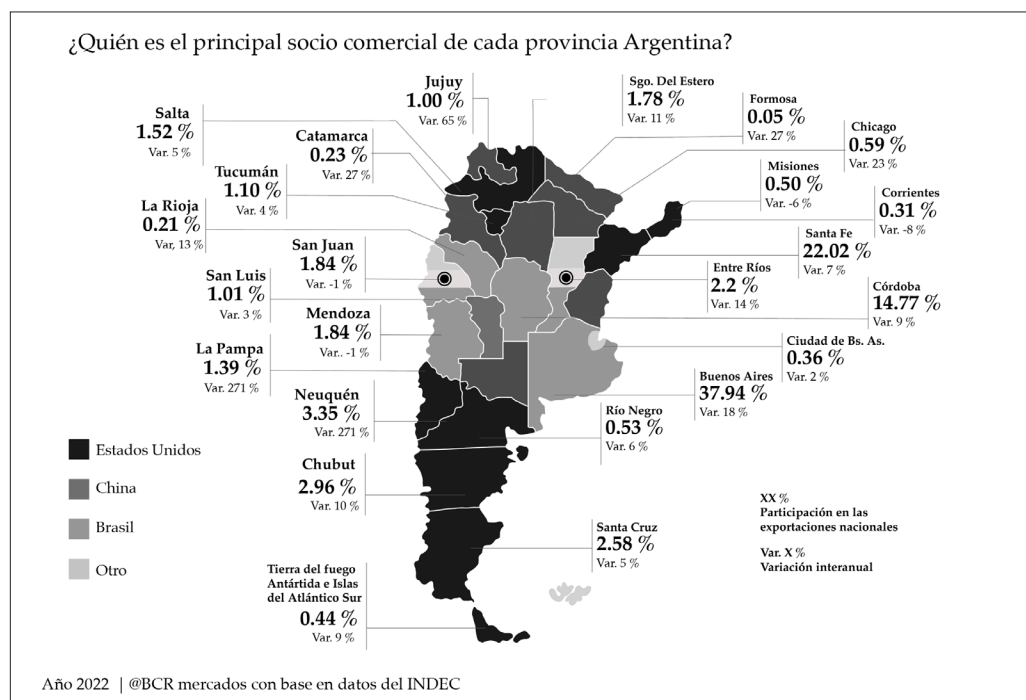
¿Quién es el principal socio comercial de cada provincia Argentina?

Jujuy
1.00 %
Var. 65 %

Sgo. Del Estero
1.78 %
Var. 11 %

Formosa
0.05 %
Var. 27 %

Chicago
0.59 %
Var. 23 %

Salta
1.52 %
Var. 5 %

Catamarca
0.23 %
Var. 27 %

Tucumán
1.10 %
Var. 4 %

Misiones
0.50 %
Var. -6 %

Corrientes
0.31 %
Var. -8 %

La Rioja
0.21 %
Var. 13 %

San Juan
1.84 %
Var. -1 %

Santa Fe
22.02 %
Var. 7 %

San Luis
1.01 %
Var. 3 %

Entre Ríos
2.2 %
Var. 14 %

Córdoba
14.77 %
Var. 9 %

Mendoza
1.84 %
Var.. -1 %

La Pampa
1.39 %
Var. 271 %

Ciudad de Bs. As.
0.36 %
Var. 2 %

Buenos Aires
37.94 %
Var. 18 %

Neuquén
3.35 %
Var. 271 %

Río Negro
0.53 %
Var. 6 %

Estados Unidos

China

Brasil

Otro

Chubut
2.96 %
Var. 10 %

XX %
Participación en las exportaciones nacionales

Var. X %
Variación interanual

Santa Cruz
2.58 %
Var. 5 %

Tierra del fuego Antártida e Islas del Atlántico Sur
0.44 %
Var. 9 %

Año 2022 | @BCR mercados con base en datos del INDEC